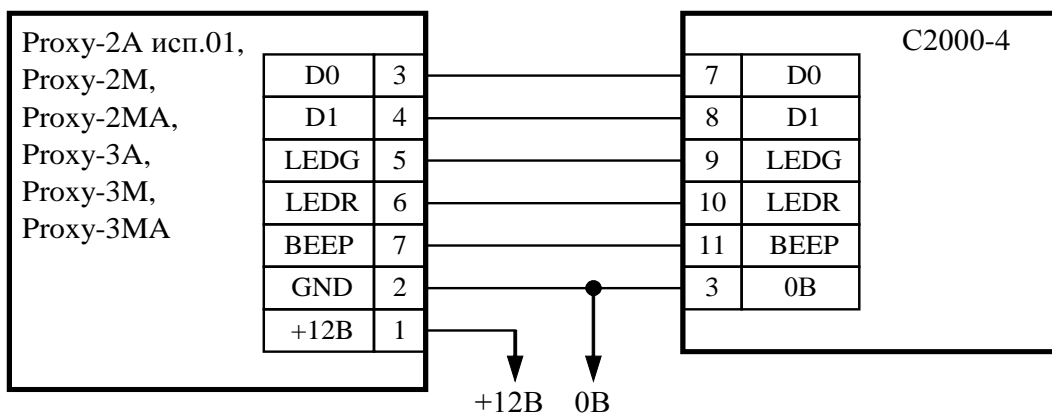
Proxy-2A исп.01,
Proxy-2M,
Proxy-2MA,
Proxy-3A,
Proxy-3M,
Proxy-3MA

| D0 | 3 |
|---|---|
| D1 | 4 |
| LEDG | 5 |
| LEDR | 6 |
| BEEP | 7 |
| GND | 2 |
| +12В | 1 |

С2000-4

| 7 | D0 |
|---|---|
| 8 | D1 |
| 9 | LEDG |
| 10 | LEDR |
| 11 | BEEP |
| 3 | 0В |

+12В 0В